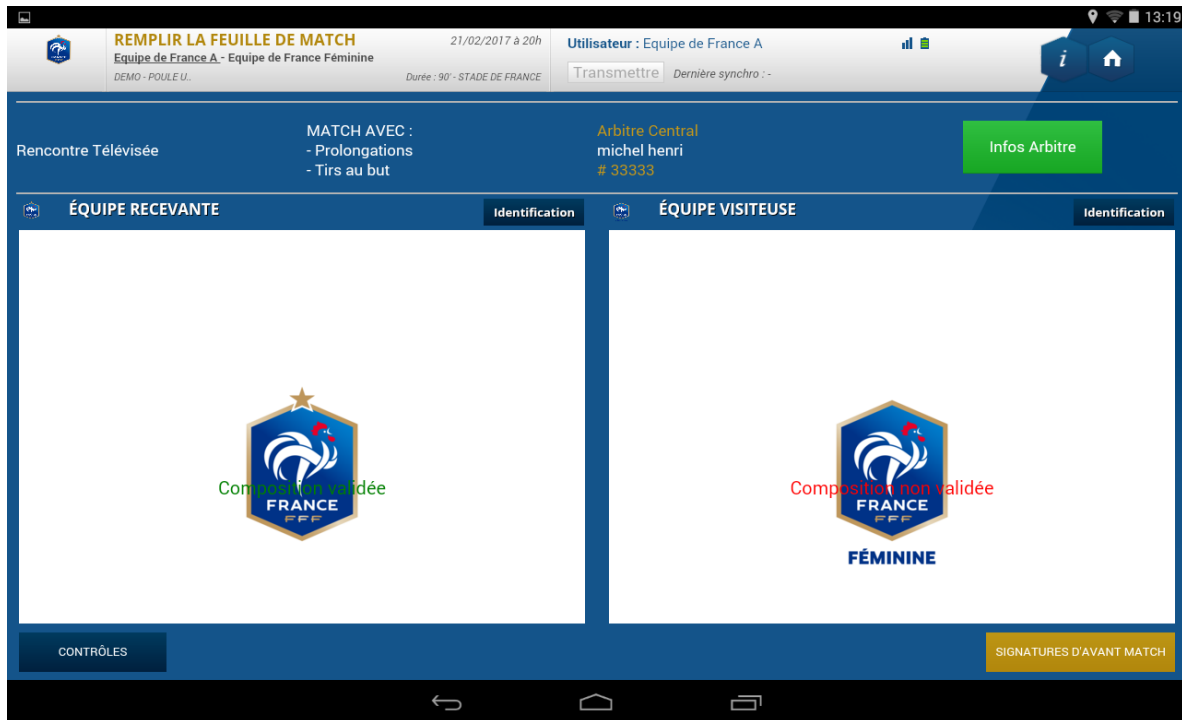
13:19

REMPLIR LA FEUILLE DE MATCH
Equipe de France A - Equipe de France Féminine
DEMO - POULE U..
21/02/2017 à 20h
Durée : 90' - STADE DE FRANCE

Utilisateur : Equipe de France A
Transmettre Dernière synchro : -

i

Rencontre Télévisée

MATCH AVEC :
- Prolongations
- Tirs au but

Arbitre Central
michel henri
# 33333

Infos Arbitre

ÉQUIPE RECEVANTE
Identification

FRANCE
FFF

Composition validée

ÉQUIPE VISITEUSE
Identification

FRANCE
FFF
FÉMININE

Composition non validée

CONTRÔLES

SIGNATURES D'AVANT MATCH